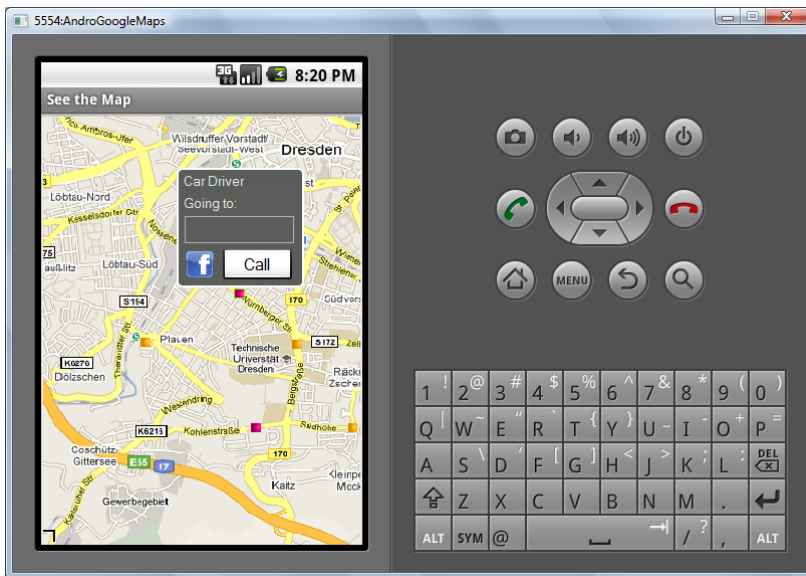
5554:AndroGoogleMaps

3G 8:20 PM

See the Map

Wilsdruffer Vorstadt/ Seevorstadt-West
Dresden
Löbtau-Nord
Kesselsdorfer Str.
Löbtau-Süd
S194
Plauen
K6276
Dölzschen
Technische Universität Dresden
S172
170
K6213
Kohlenstraße
Coschütz Gittersee
E55
17
170
Kaitz
Gewerbegebiet

Car Driver
Going to:
Call

MENU

1 !
2 @
3 #
4 $
5 %
6 ^
7 &
8 *
9 (
0 )
Q
W ~
E "
R `
T {
Y }
U -
I
O +
P =
A
S \
D '
F [
G ]
H <
J >
K ;
L :
DEL
Z
X
C
V
B
N
M
.
ALT
SYM
@
/ ?
,
ALT